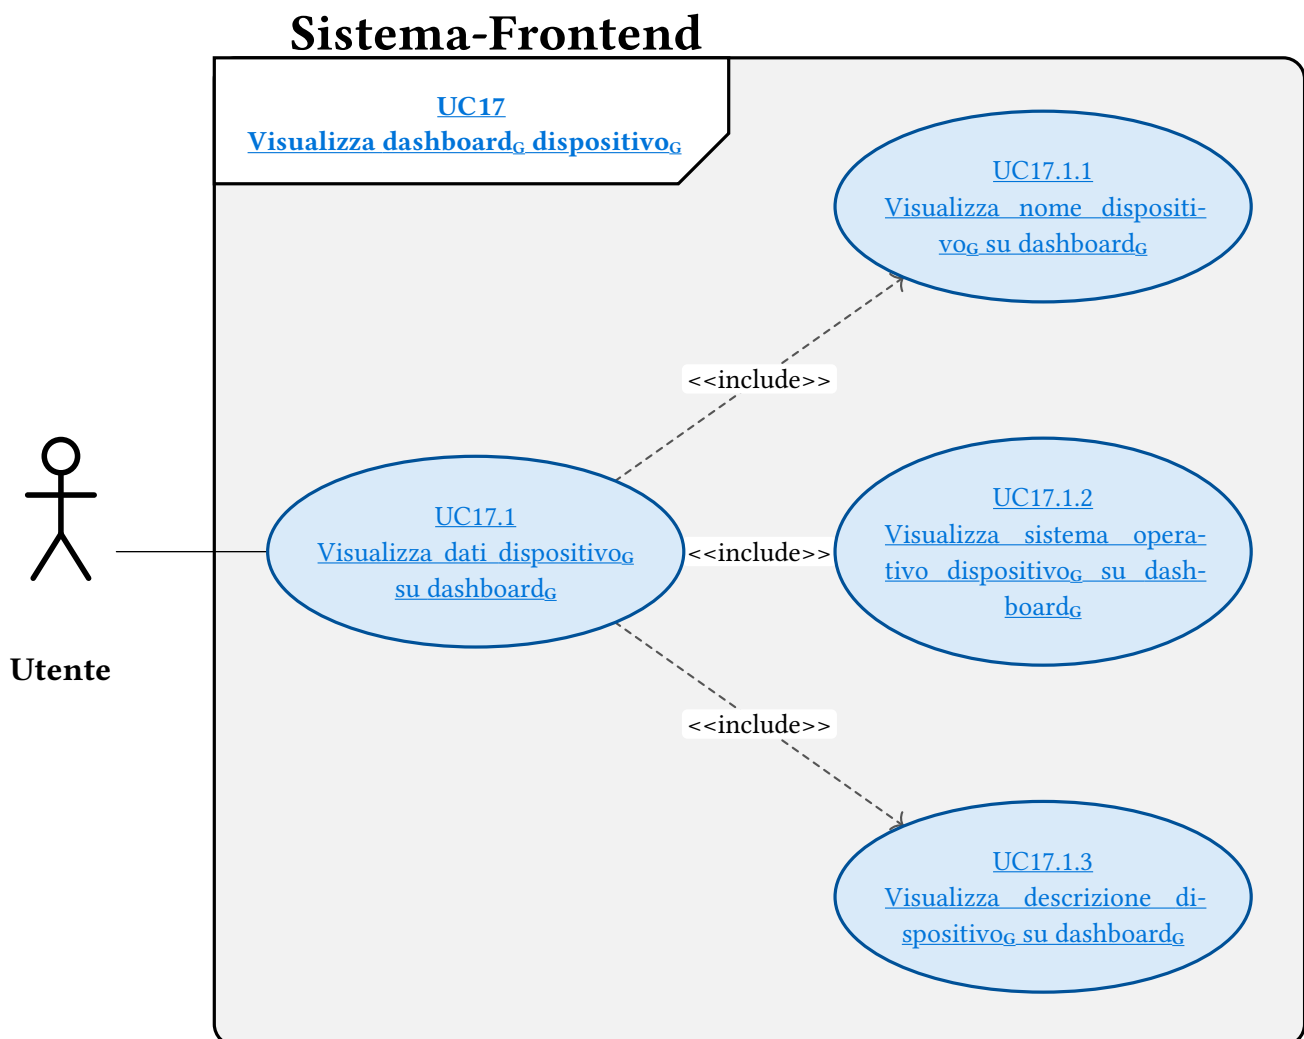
Sistema-Frontend

UC17
Visualizza dashboard$_G$ dispositivo$_G$

UC17.1.1
Visualizza nome dispositivo$_G$ su dashboard$_G$

<<include>>

UC17.1
Visualizza dati dispositivo$_G$ su dashboard$_G$

<<include>>

UC17.1.2
Visualizza sistema operativo dispositivo$_G$ su dashboard$_G$

Utente

<<include>>

UC17.1.3
Visualizza descrizione dispositivo$_G$ su dashboard$_G$